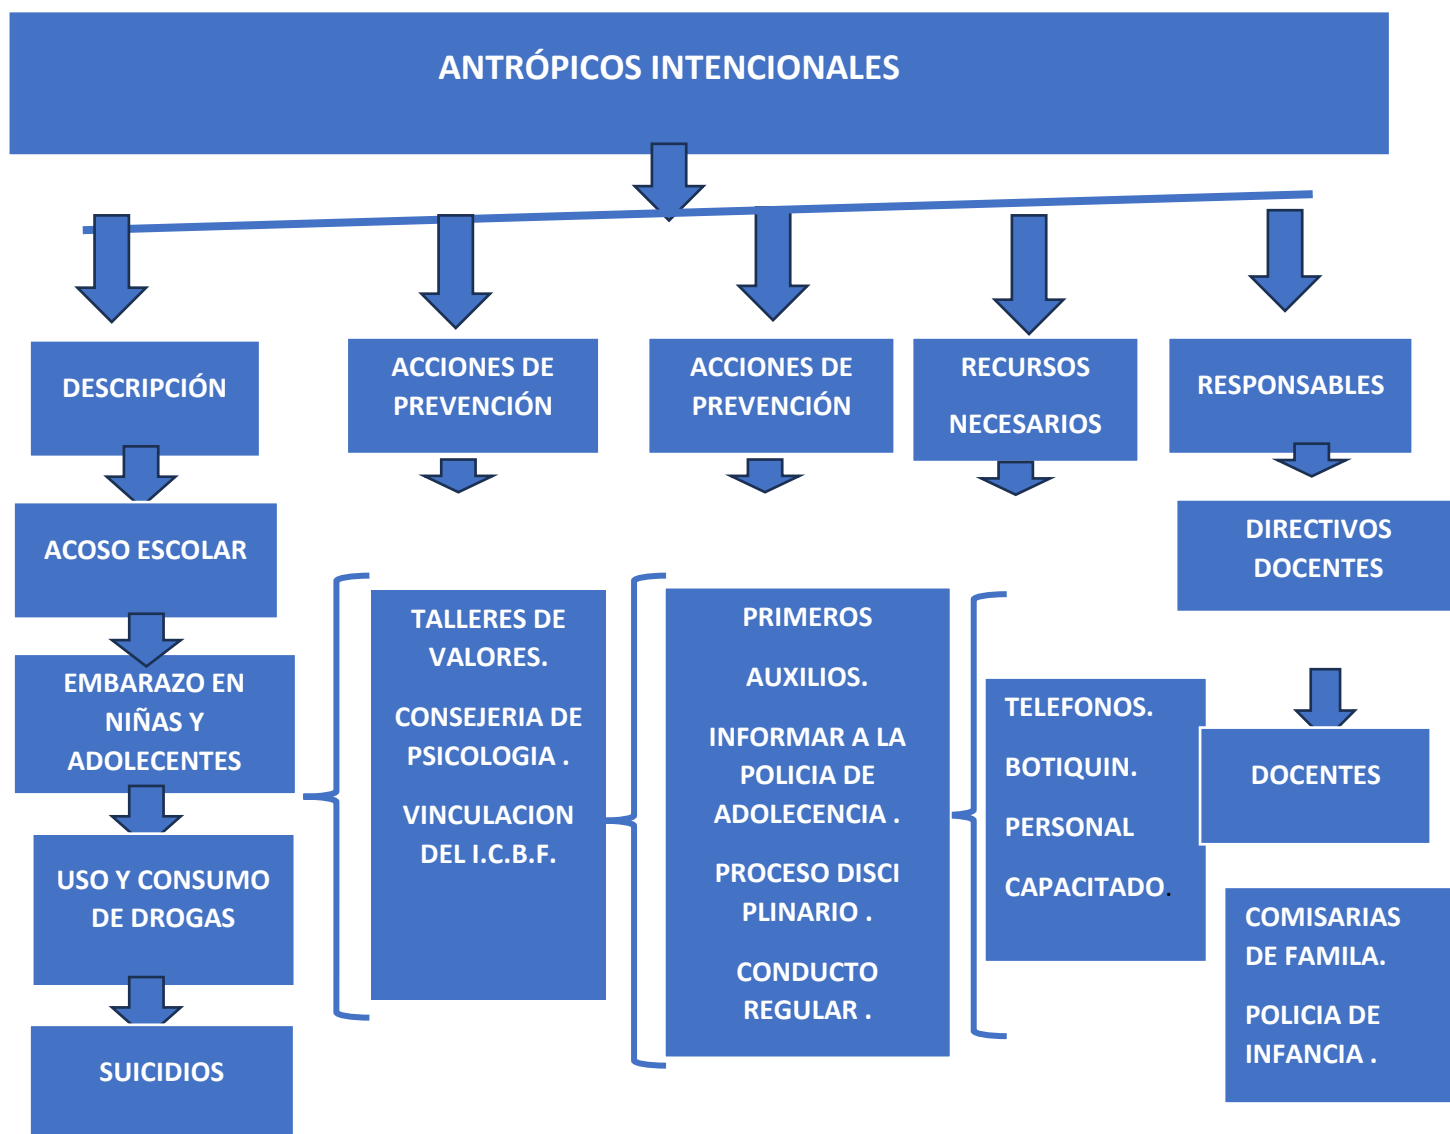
ANTRÓPICOS INTENCIONALES

DESCRIPCIÓN

ACOSO ESCOLAR

EMBARAZO EN NIÑAS Y ADOLECENTES

USO Y CONSUMO DE DROGAS

SUICIDIOS

ACCIONES DE PREVENCIÓN

TALLERES DE VALORES.

CONSEJERIA DE PSICOLOGIA .

VINCULACION DEL I.C.B.F.

ACCIONES DE PREVENCIÓN

PRIMEROS

AUXILIOS.

INFORMAR A LA POLICIA DE ADOLECENCIA .

PROCESO DISCI PLINARIO .

CONDUCTO REGULAR .

RECURSOS

NECESARIOS

TELEFONOS.

BOTIQUIN.

PERSONAL

CAPACITADO.

RESPONSABLES

DIRECTIVOS DOCENTES

DOCENTES

COMISARIAS DE FAMILA.

POLICIA DE INFANCIA .